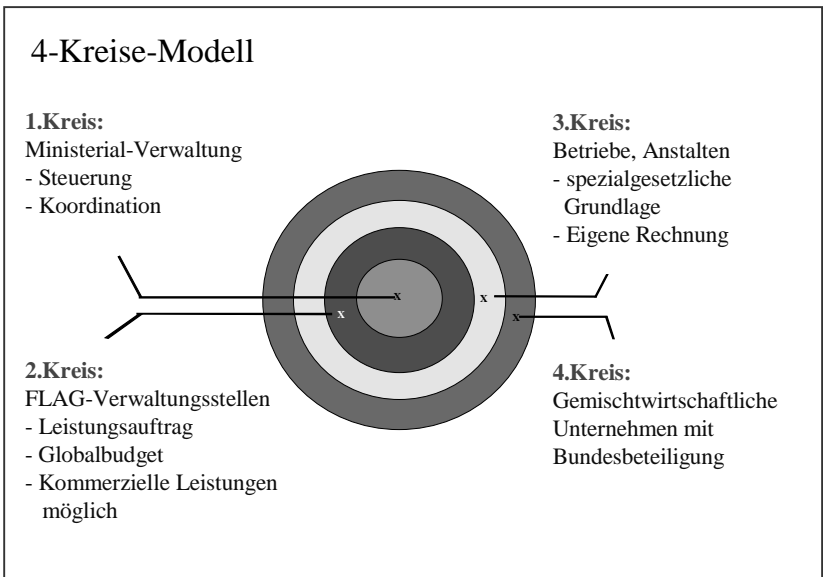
4-Kreise-Modell

1.Kreis:
Ministerial-Verwaltung
- Steuerung
- Koordination

3.Kreis:
Betriebe, Anstalten
- spezialgesetzliche Grundlage
- Eigene Rechnung

x
x
x
x

2.Kreis:
FLAG-Verwaltungsstellen
- Leistungsauftrag
- Globalbudget
- Kommerzielle Leistungen möglich

4.Kreis:
Gemischtwirtschaftliche Unternehmen mit Bundesbeteiligung